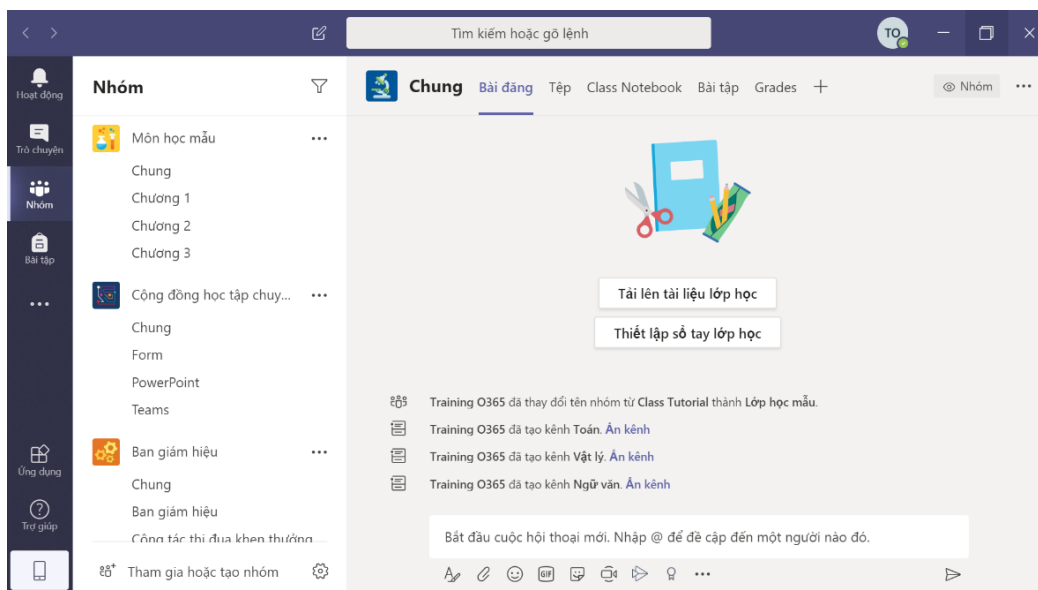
Tìm kiếm hoặc gõ lệnh

TO

Hoạt động
Trò chuyện
Nhóm
Bài tập
...
Ứng dụng
Trợ giúp

Nhóm

Môn học mẫu ...
Chung
Chương 1
Chương 2
Chương 3

Cộng đồng học tập chuy... ...
Chung
Form
PowerPoint
Teams

Ban giám hiệu ...
Chung
Ban giám hiệu
Công tác thi đua khen thưởng

Tham gia hoặc tạo nhóm

Chung Bài đăng Tệp Class Notebook Bài tập Grades +
Nhóm ...

Tải lên tài liệu lớp học
Thiết lập sổ tay lớp học

Training O365 đã thay đổi tên nhóm từ Class Tutorial thành Lớp học mẫu.
Training O365 đã tạo kênh Toán. Ẩn kênh
Training O365 đã tạo kênh Vật lý. Ẩn kênh
Training O365 đã tạo kênh Ngữ văn. Ẩn kênh

Bắt đầu cuộc hội thoại mới. Nhập @ để đề cập đến một người nào đó.

GIF ...